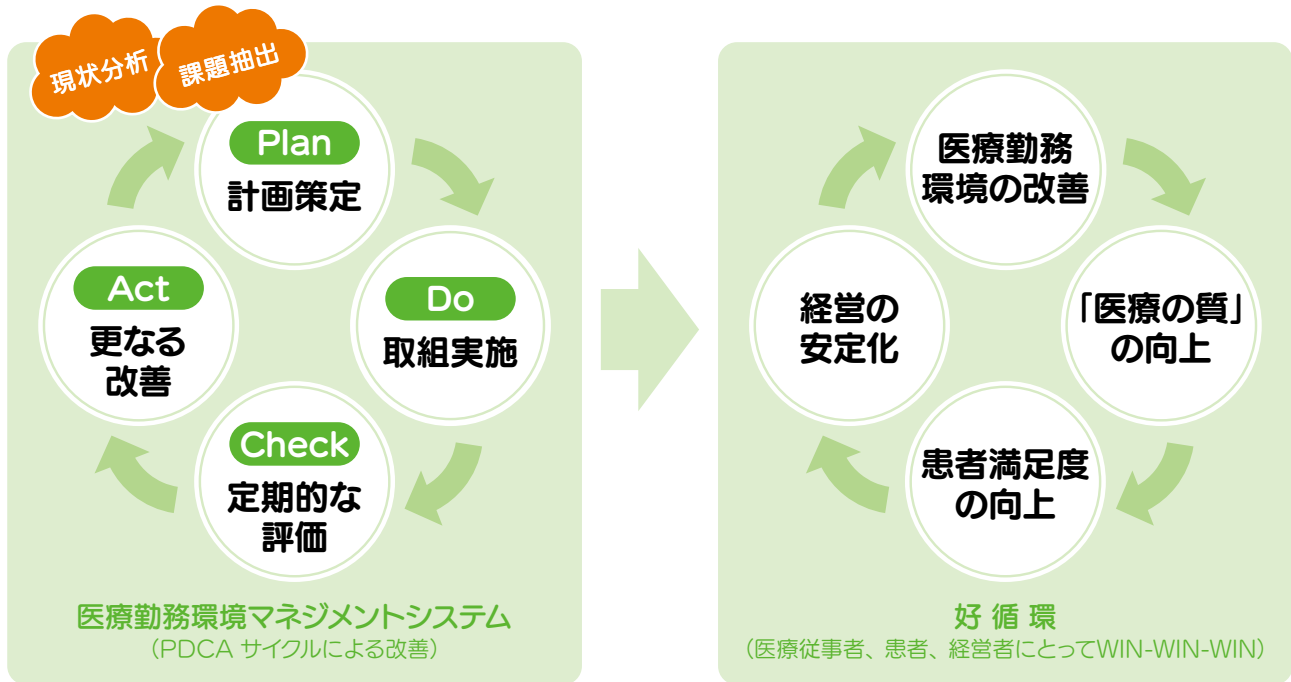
現状分析

課題抽出

Plan
計画策定

Do
取組実施

Check
定期的な評価

Act
更なる改善

医療勤務環境マネジメントシステム
（PDCA サイクルによる改善）

医療勤務環境の改善

「医療の質」の向上

患者満足度の向上

経営の安定化

好 循 環
（医療従事者、患者、経営者にとってWIN-WIN-WIN）